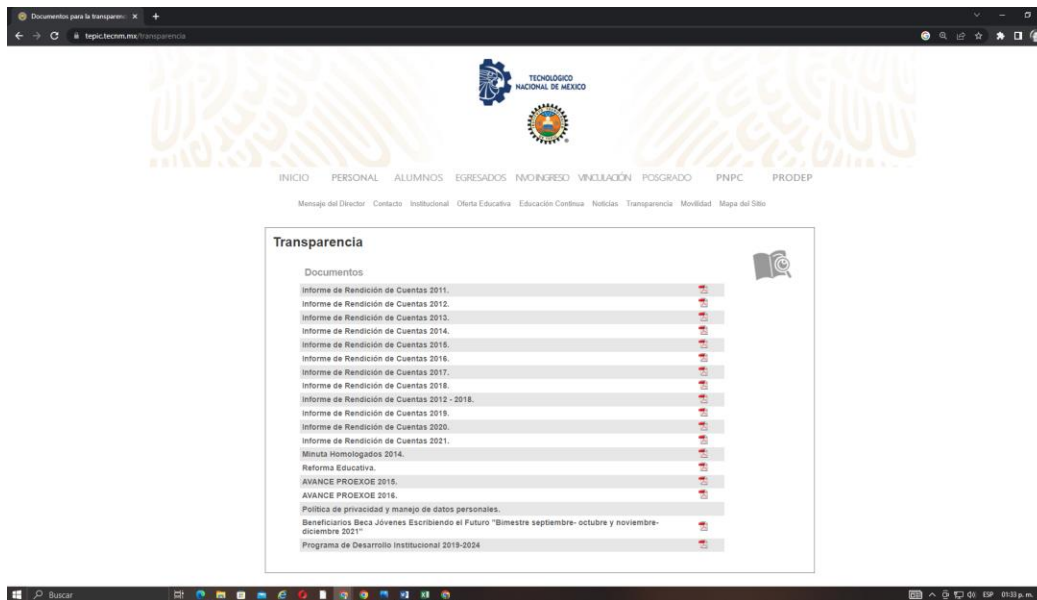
Documentos para la transparen ×

tepic.tecnm.mx/transparencia

TECNOLÓGICO NACIONAL DE MÉXICO

INICIO PERSONAL ALUMNOS EGRESADOS NVOINGRESO VINCULACIÓN POSGRADO PNPC PRODEP

Mensaje del Director Contacto Institucional Oferta Educativa Educación Continua Noticias Transparencia Movilidad Mapa del Sitio

Transparencia

Documentos

Informe de Rendición de Cuentas 2011.
Informe de Rendición de Cuentas 2012.
Informe de Rendición de Cuentas 2013.
Informe de Rendición de Cuentas 2014.
Informe de Rendición de Cuentas 2015.
Informe de Rendición de Cuentas 2016.
Informe de Rendición de Cuentas 2017.
Informe de Rendición de Cuentas 2018.
Informe de Rendición de Cuentas 2012 - 2018.
Informe de Rendición de Cuentas 2019.
Informe de Rendición de Cuentas 2020.
Informe de Rendición de Cuentas 2021.
Minuta Homologados 2014.
Reforma Educativa.
AVANCE PROEXOE 2015.
AVANCE PROEXOE 2016.
Política de privacidad y manejo de datos personales.
Beneficiarios Beca Jóvenes Escribiendo el Futuro "Bimestre septiembre- octubre y noviembre- diciembre 2021"
Programa de Desarrollo Institucional 2019-2024

Buscar

ESP 01:33 p. m.